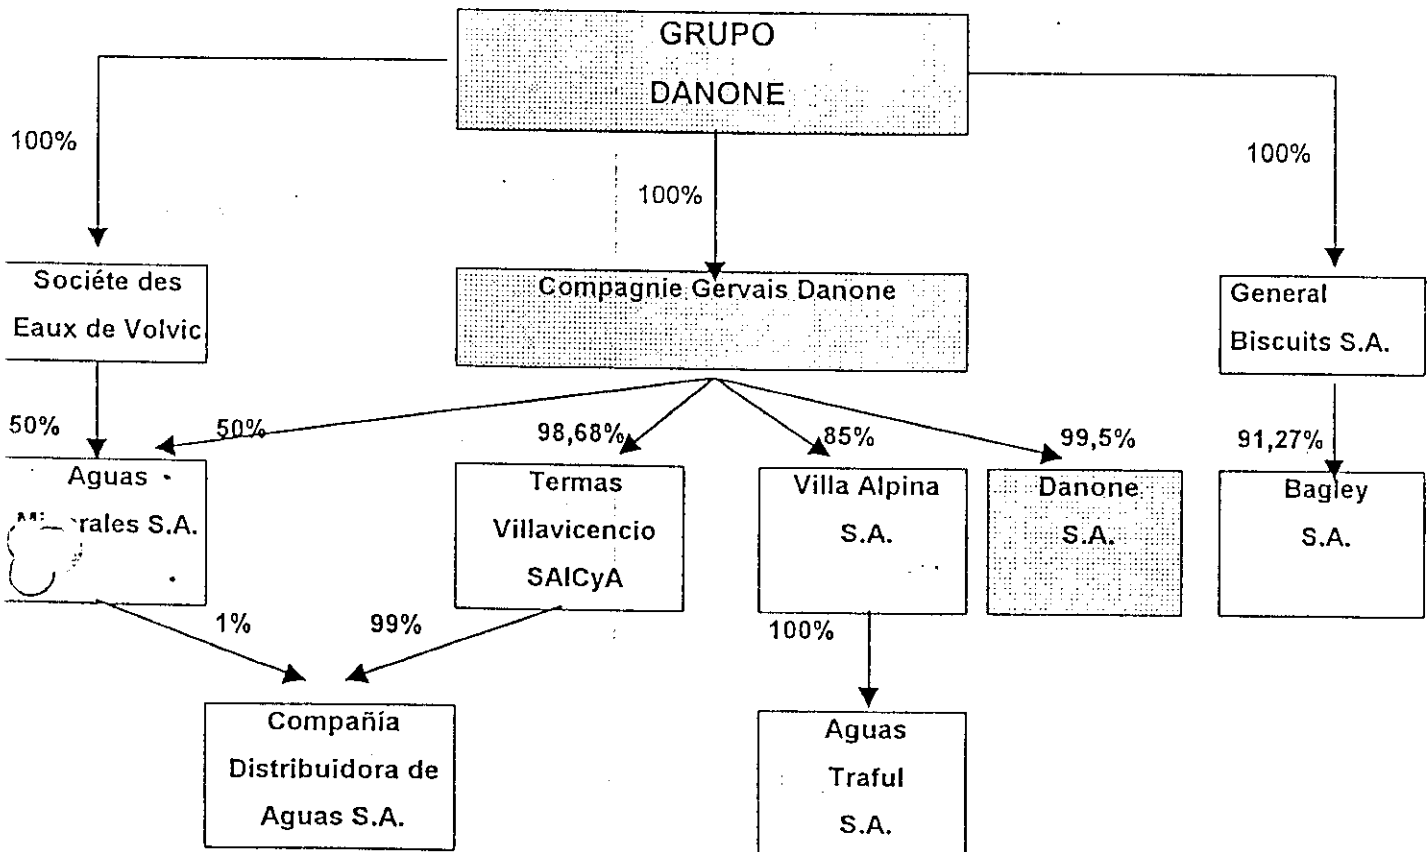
GRUPO
DANONE

100%

100%

100%

Sociéte des Eaux de Volvic

Compagnie Gervais Danone

General Biscuits S.A.

50%

50%

98,68%

85%

99,5%

91,27%

Aguas Minerales S.A.

Termas Villavicencio SAICyA

Villa Alpina S.A.

Danone S.A.

Bagley S.A.

1%

99%

100%

Compañía Distribuidora de Aguas S.A.

Aguas Traful S.A.